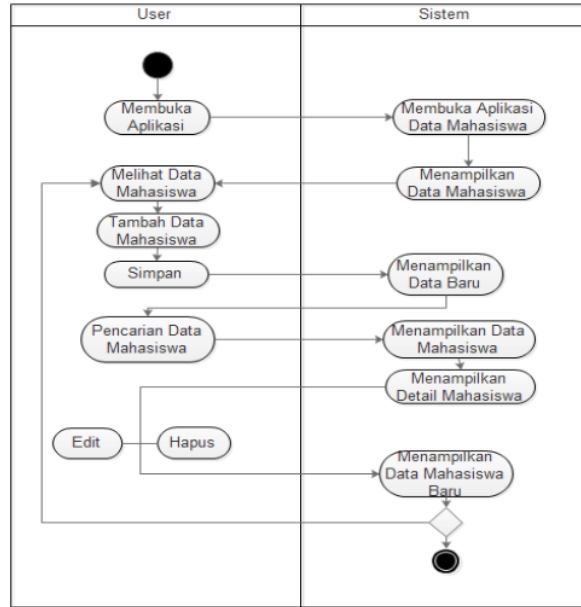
User

Sistem

Membuka Aplikasi

Membuka Aplikasi Data Mahasiswa

Melihat Data Mahasiswa

Menampilkan Data Mahasiswa

Tambah Data Mahasiswa

Simpan

Menampilkan Data Baru

Pencarian Data Mahasiswa

Menampilkan Data Mahasiswa

Menampilkan Detail Mahasiswa

Edit

Hapus

Menampilkan Data Mahasiswa Baru